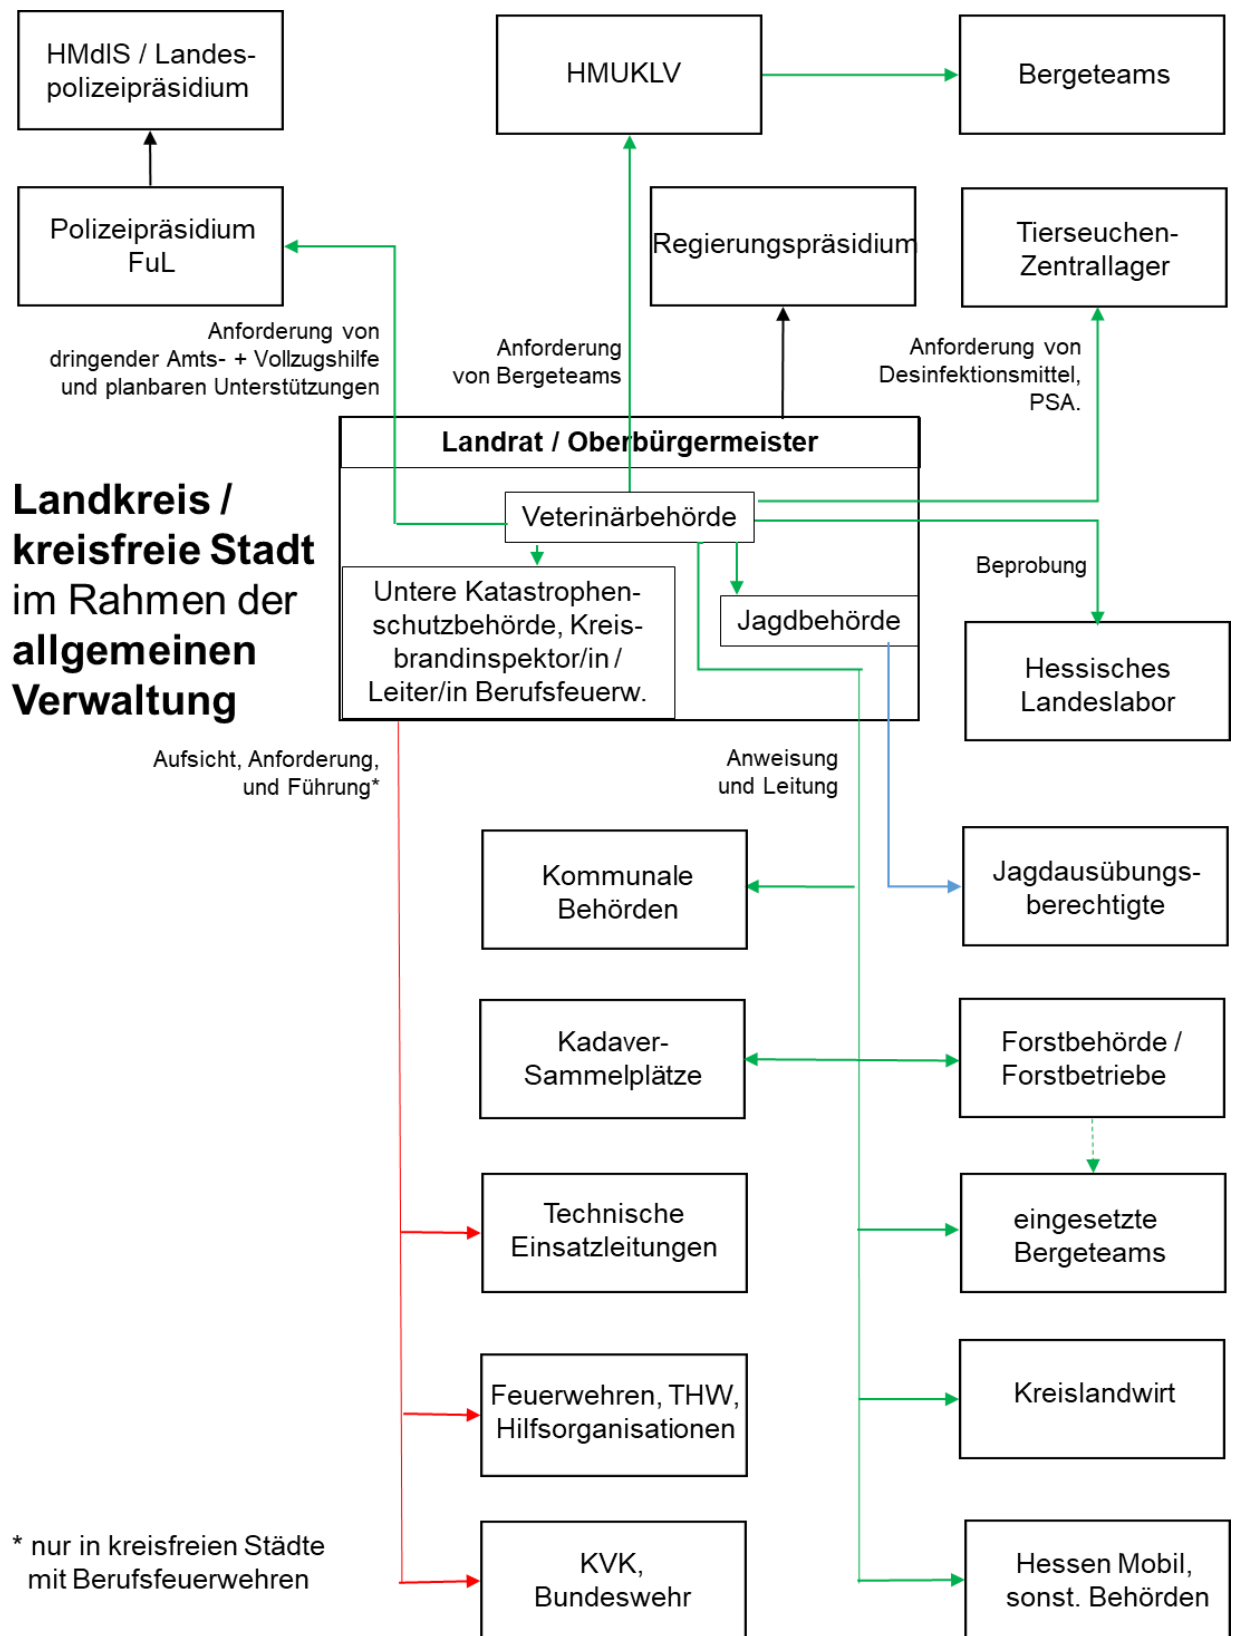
HMdIS / Landespolizeipräsidium

HMUKLV

Bergeteams

Polizeipräsidium FuL

Regierungspräsidium

Tierseuchen-Zentrallager

Anforderung von dringender Amts- + Vollzugshilfe und planbaren Unterstützungen

Anforderung von Bergeteams

Anforderung von Desinfektionsmittel, PSA.

Landrat / Oberbürgermeister

Landkreis / kreisfreie Stadt im Rahmen der allgemeinen Verwaltung

Veterinärbehörde

Untere Katastrophenschutzbehörde, Kreisbrandinspektor/in / Leiter/in Berufsfeuerw.

Jagdbehörde

Beprobung

Hessisches Landeslabor

Aufsicht, Anforderung, und Führung*

Anweisung und Leitung

Kommunale Behörden

Jagdausübungsberechtigte

Kadaver-Sammelplätze

Forstbehörde / Forstbetriebe

Technische Einsatzleitungen

eingesetzte Bergeteams

Feuerwehren, THW, Hilfsorganisationen

Kreislandwirt

* nur in kreisfreien Städte mit Berufsfeuerwehren

KVK, Bundeswehr

Hessen Mobil, sonst. Behörden